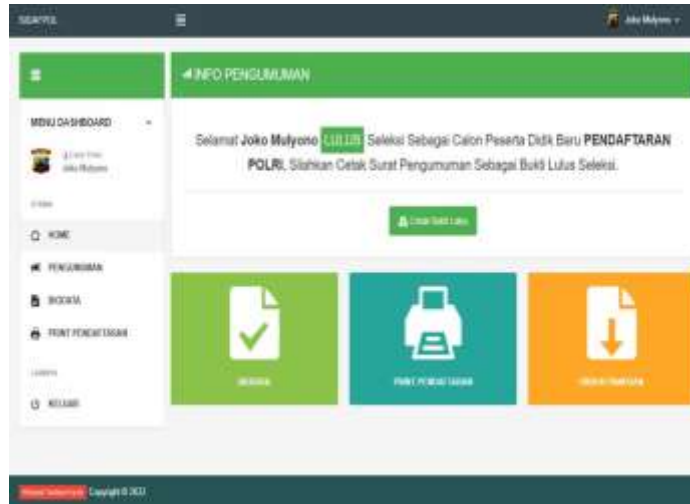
SIDAPOL

Joko Mulyono

INFO PENGUMUMAN

MENU DASHBOARD

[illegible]
Joko Mulyono

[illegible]

HOME

PENGUMUMAN

BIODATA

PRINT PENDAFTARAN

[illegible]

KELUAR

Selamat Joko Mulyono LULUS Seleksi Sebagai Calon Peserta Didik Baru PENDAFTARAN POLRI, Silahkan Cetak Surat Pengumuman Sebagai Bukti Lulus Seleksi.

Cetak Bukti Lulus

BIODATA

PRINT PENDAFTARAN

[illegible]

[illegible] Copyright © 2022